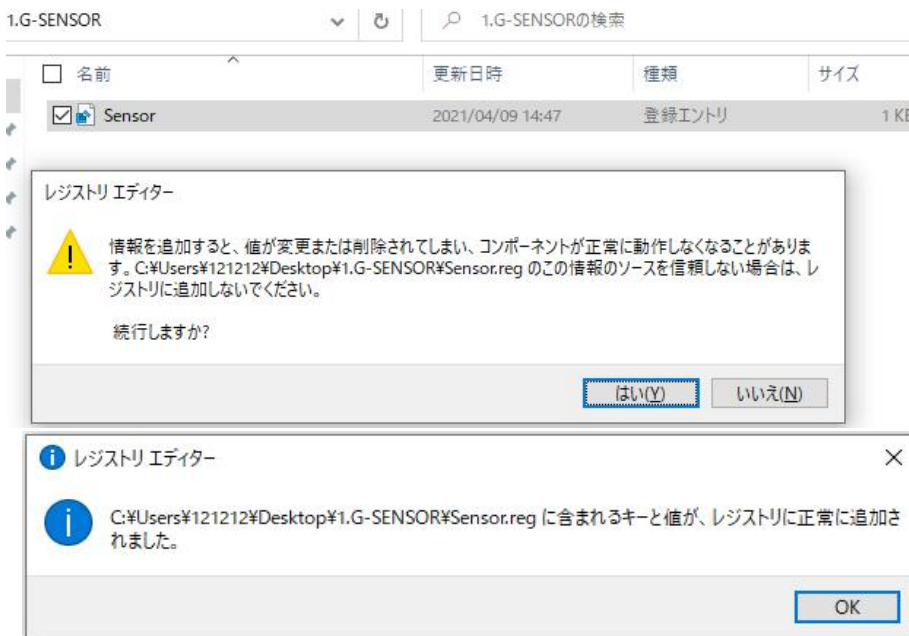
1.G-SENSOR

1.G-SENSORの検索

| 名前 | 更新日時 | 種類 | サイズ |
|---|---|---|---|
| Sensor | 2021/04/09 14:47 | 登録エントリ | 1 KB |

レジストリ エディター

情報を追加すると、値が変更または削除されてしまい、コンポーネントが正常に動作しなくなることがあります。C:¥Users¥121212¥Desktop¥1.G-SENSOR¥Sensor.reg のこの情報のソースを信頼しない場合は、レジストリに追加しないでください。

続行しますか?

はい(Y) いいえ(N)

レジストリ エディター

C:¥Users¥121212¥Desktop¥1.G-SENSOR¥Sensor.reg に含まれるキーと値が、レジストリに正常に追加されました。

OK